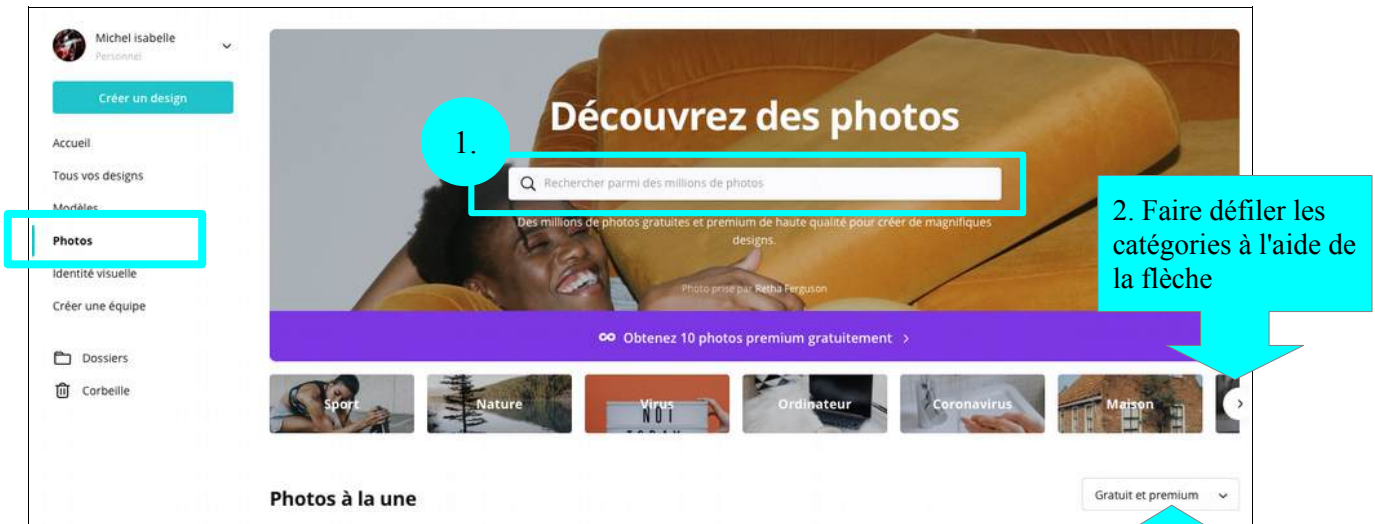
Michel isabelle
Personnel

Créer un design

Accueil
Tous vos designs
Modèles
Photos
Identité visuelle
Créer une équipe

Dossiers
Corbeille

Découvrez des photos

1.

Rechercher parmi des millions de photos

Des millions de photos gratuites et premium de haute qualité pour créer de magnifiques designs.

Photo prise par Retha Ferguson

2. Faire défiler les catégories à l'aide de la flèche

Obtenez 10 photos premium gratuitement >

Sport
Nature
Virus
Ordinateur
Coronavirus
Maison

Photos à la une

Gratuit et premium